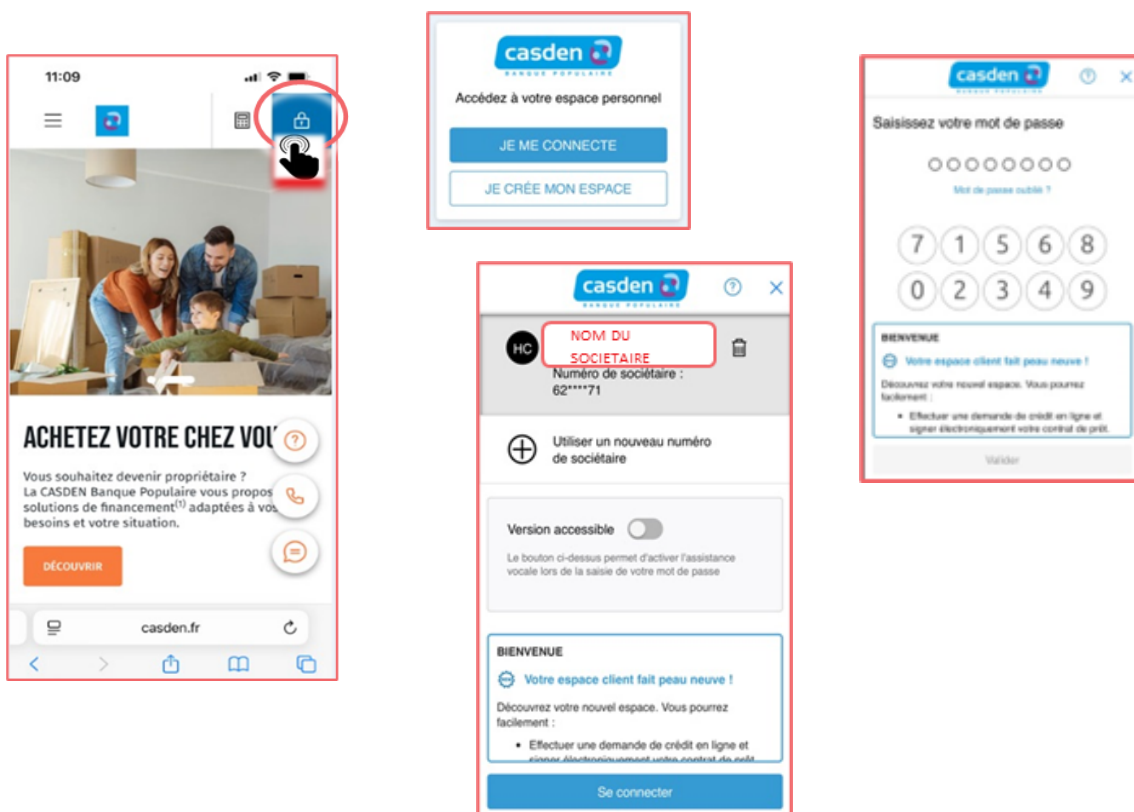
11:09

ACHETEZ VOTRE CHEZ VOU

Vous souhaitez devenir propriétaire ? La CASDEN Banque Populaire vous propos solutions de financement$^{(1)}$ adaptées à vos besoins et votre situation.

DÉCOUVRIR

casden.fr

casden BANQUE POPULAIRE

Accédez à votre espace personnel

JE ME CONNECTE

JE CRÉE MON ESPACE

casden BANQUE POPULAIRE

HC

NOM DU SOCIETAIRE

Numéro de sociétaire : 62****71

Utiliser un nouveau numéro de sociétaire

Version accessible

Le bouton ci-dessus permet d'activer l'assistance vocale lors de la saisie de votre mot de passe

BIENVENUE

Votre espace client fait peau neuve !

Découvrez votre nouvel espace. Vous pourrez facilement :

• Effectuer une demande de crédit en ligne et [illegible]

Se connecter

casden BANQUE POPULAIRE

Saisissez votre mot de passe

Mot de passe oublié ?

7 1 5 6 8
0 2 3 4 9

BIENVENUE

Votre espace client fait peau neuve !

Découvrez votre nouvel espace. Vous pourrez facilement :

• Effectuer une demande de crédit en ligne et signer électroniquement votre contrat de prêt.

Valider